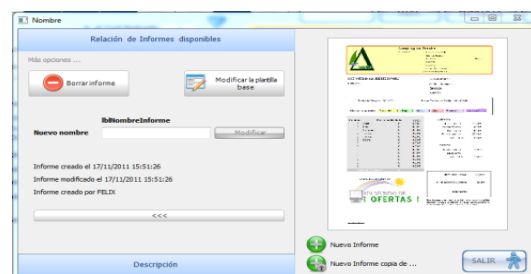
Nombre

Relación de Informes disponibles

Más opciones ...

Borrar informe

Modificar la plantilla base

lblNombreInforme

Nuevo nombre

Modificar

Informe creado el 17/11/2011 15:51:26

Informe modificado el 17/11/2011 15:51:26

Informe creado por FELIX

<<<

Descripción

OFERTAS !

Nuevo Informe

Nuevo Informe copia de ...

SALIR